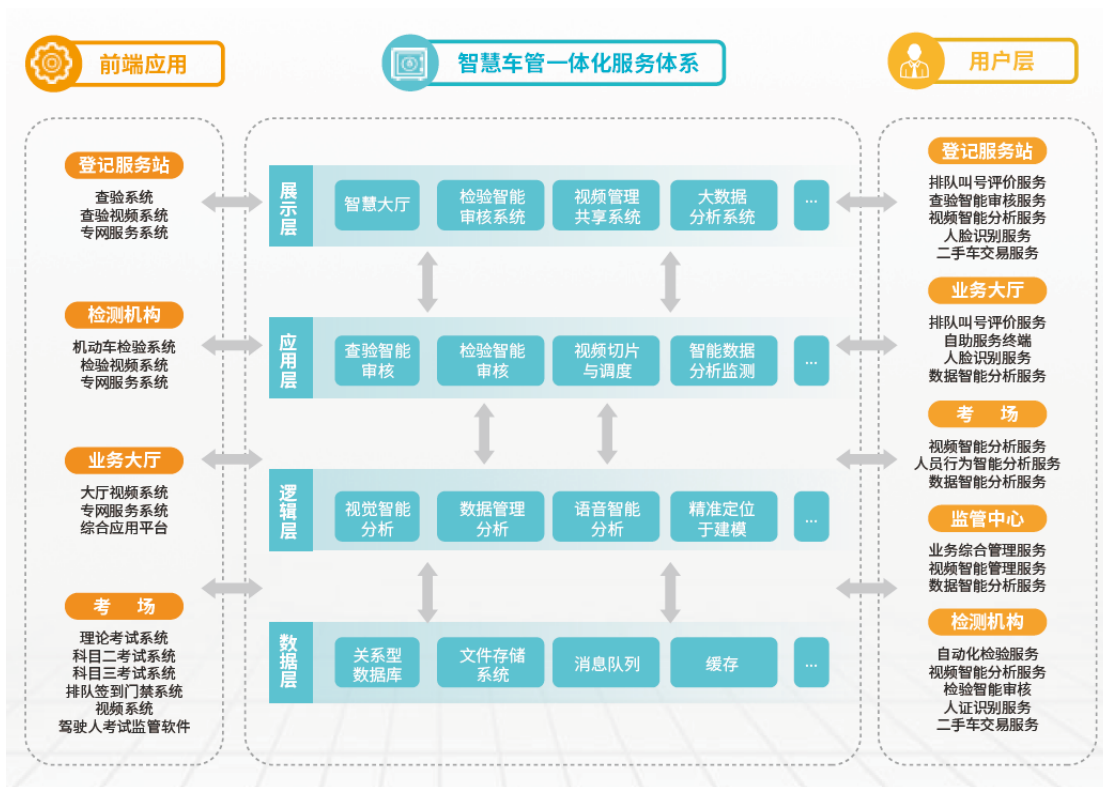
前端应用

智慧车管一体化服务体系

用户层

登记服务站
查验系统
查验视频系统
专网服务系统

检测机构
机动车检验系统
检验视频系统
专网服务系统

业务大厅
大厅视频系统
专网服务系统
综合应用平台

考 场
理论考试系统
科目二考试系统
科目三考试系统
排队签到门禁系统
视频系统
驾驶人考试监管软件

展示层
智慧大厅
检验智能审核系统
视频管理共享系统
大数据分析系统
...

应用层
查验智能审核
检验智能审核
视频切片与调度
智能数据分析监测
...

逻辑层
视觉智能分析
数据管理分析
语音智能分析
精准定位于建模
...

数据层
关系型数据库
文件存储系统
消息队列
缓存
...

登记服务站
排队叫号评价服务
查验智能审核服务
视频智能分析服务
人脸识别服务
二手车交易服务

业务大厅
排队叫号评价服务
自助服务终端
人脸识别服务
数据智能分析服务

考 场
视频智能分析服务
人员行为智能分析服务
数据智能分析服务

监管中心
业务综合管理服务
视频智能管理服务
数据智能分析服务

检测机构
自动化检验服务
视频智能分析服务
检验智能审核
人证识别服务
二手车交易服务